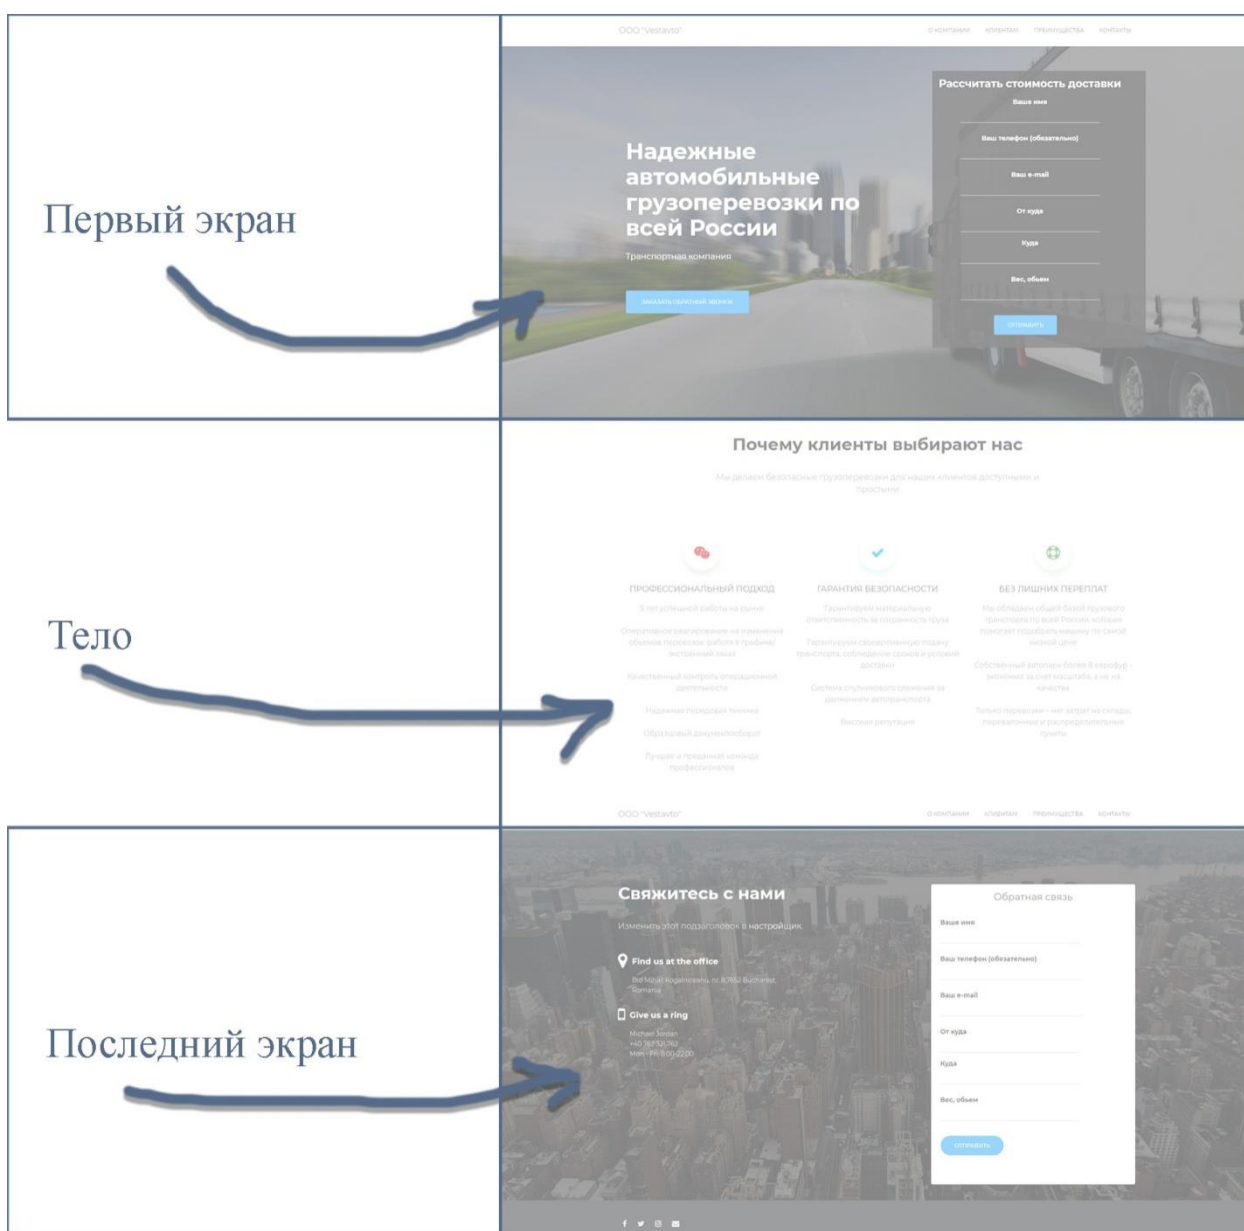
Первый экран

ООО "Vestavto"

О компании Клиентам Преимущества Контакты

Надежные автомобильные грузоперевозки по всей России

Транспортная компания

Заказать обратный звонок

Рассчитать стоимость доставки

Ваше имя

Ваш телефон (обязательно)

Ваш e-mail

От куда

Куда

Вес, обьем

Отправить

Тело

Почему клиенты выбирают нас

Мы делаем безопасные грузоперевозки для наших клиентов доступными и простыми

ПРОФЕССИОНАЛЬНЫЙ ПОДХОД

5 лет успешной работы на рынке

Оперативное реагирование на изменения объемов перевозок: работа в графике/экстренный заказ

Качественный контроль операционной деятельности

Надежная перевозкой техника

Образцовый документооборот

Лучшая и преданная команда профессионалов

ГАРАНТИЯ БЕЗОПАСНОСТИ

Гарантируем материальную ответственность за сохранность груза

Гарантируем своевременную подачу транспорта, соблюдение сроков и условий доставки

Система спутникового слежения за движением автотранспорта

Высокая репутация

БЕЗ ЛИШНИХ ПЕРЕПЛАТ

Мы обладаем общей базой грузового транспорта по всей России, которая помогает подобрать машину по самой низкой цене

Собственный автопарк более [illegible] экономия за счет масштаба, а не на качестве

Только перевозки – нет затрат на склады, перевалочные и распределительные пункты

ООО "Vestavto"

О компании Клиентам Преимущества Контакты

Последний экран

Свяжитесь с нами

Изменить этот подзаголовок в настройщик

Find us at the office

Bld Mihail Kogalniceanu, nr. 8,7652 Bucharest, Romania

Give us a ring

Michael Jordan
+40 762 321 762
Mon – Fri, 8:00-22:00

Обратная связь

Ваше имя

Ваш телефон (обязательно)

Ваш e-mail

От куда

Куда

Вес, обьем

Отправить